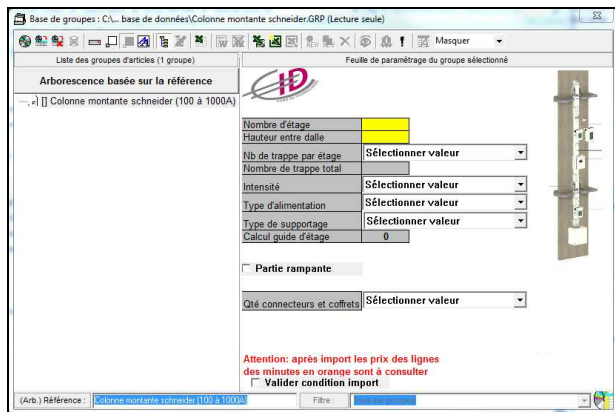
Base de groupes : C:\... base de données\Colonne montante schneider.GRP (Lecture seule)

Masquer

Liste des groupes d'articles (1 groupe)

Arborescence basée sur la référence

[] Colonne montante schneider (100 à 1000A)

Feuille de paramétrage du groupe sélectionné

Nombre d'étage
Hauteur entre dalle
Nb de trappe par étage
Sélectionner valeur
Nombre de trappe total
Intensité
Sélectionner valeur
Type d'alimentation
Sélectionner valeur
Type de supportage
Sélectionner valeur
Calcul guide d'étage
0

Partie rampante

Qté connecteurs et coffrets
Sélectionner valeur

Attention: après import les prix des lignes des minutes en orange sont à consulter

Valider condition import

(Arb.) Référence : Colonne montante schneider (100 à 1000A)
Filtre :
Tous les groupes